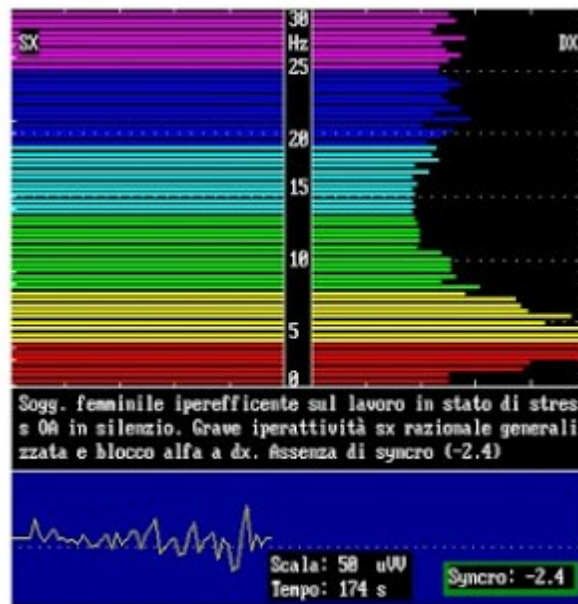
SX

30
Hz
25

DX

20

15

10

5

0

Sogg. femminile iperefficente sul lavoro in stato di stress OA in silenzio. Grave iperattività sx razionale generalizzata e blocco alfa a dx. Assenza di syncro (-2.4)

Scala: 50 uVV
Tempo: 174 s

Syncro: -2.4